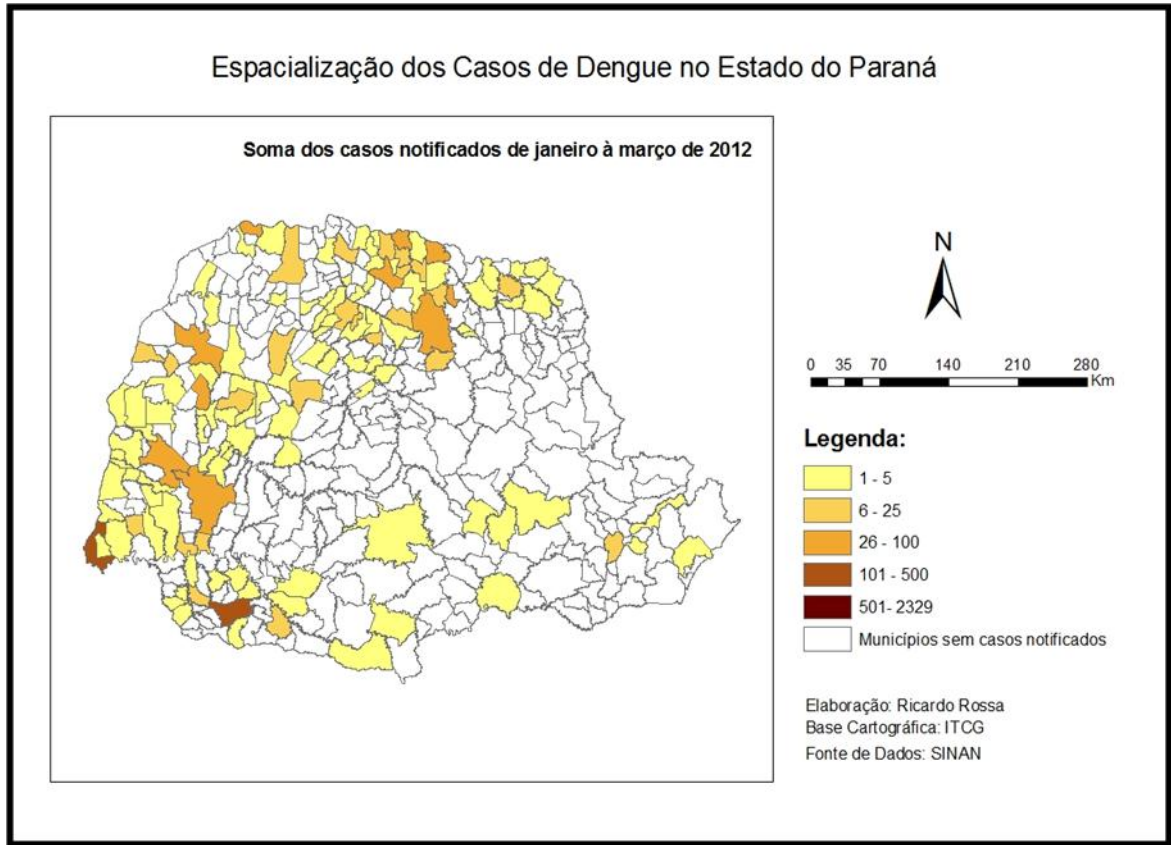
Espacialização dos Casos de Dengue no Estado do Paraná

Soma dos casos notificados de janeiro à março de 2012

N

0 35 70 140 210 280 Km

Legenda:

1 - 5
6 - 25
26 - 100
101 - 500
501- 2329
Municípios sem casos notificados

Elaboração: Ricardo Rossa
Base Cartográfica: ITCG
Fonte de Dados: SINAN